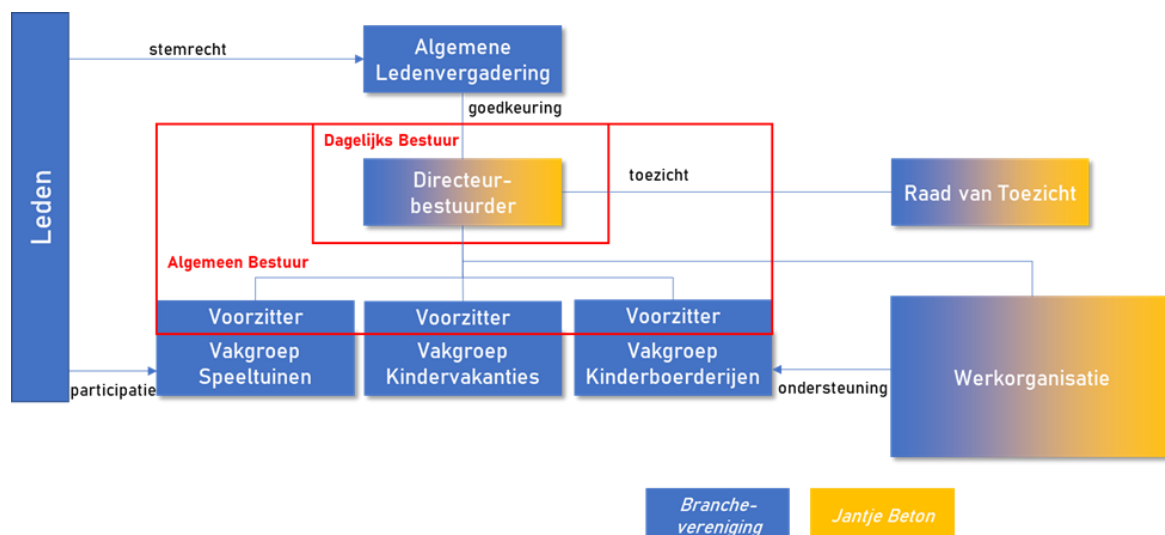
Leden

stemrecht

Algemene Ledenvergadering

goedkeuring

Dagelijks Bestuur

Directeur-bestuurder

toezicht

Raad van Toezicht

Algemeen Bestuur

Voorzitter

Voorzitter

Voorzitter

Vakgroep Speeltuinen

Vakgroep Kindervakanties

Vakgroep Kinderboerderijen

participatie

ondersteuning

Werkorganisatie

Branche-vereniging

Jantje Beton